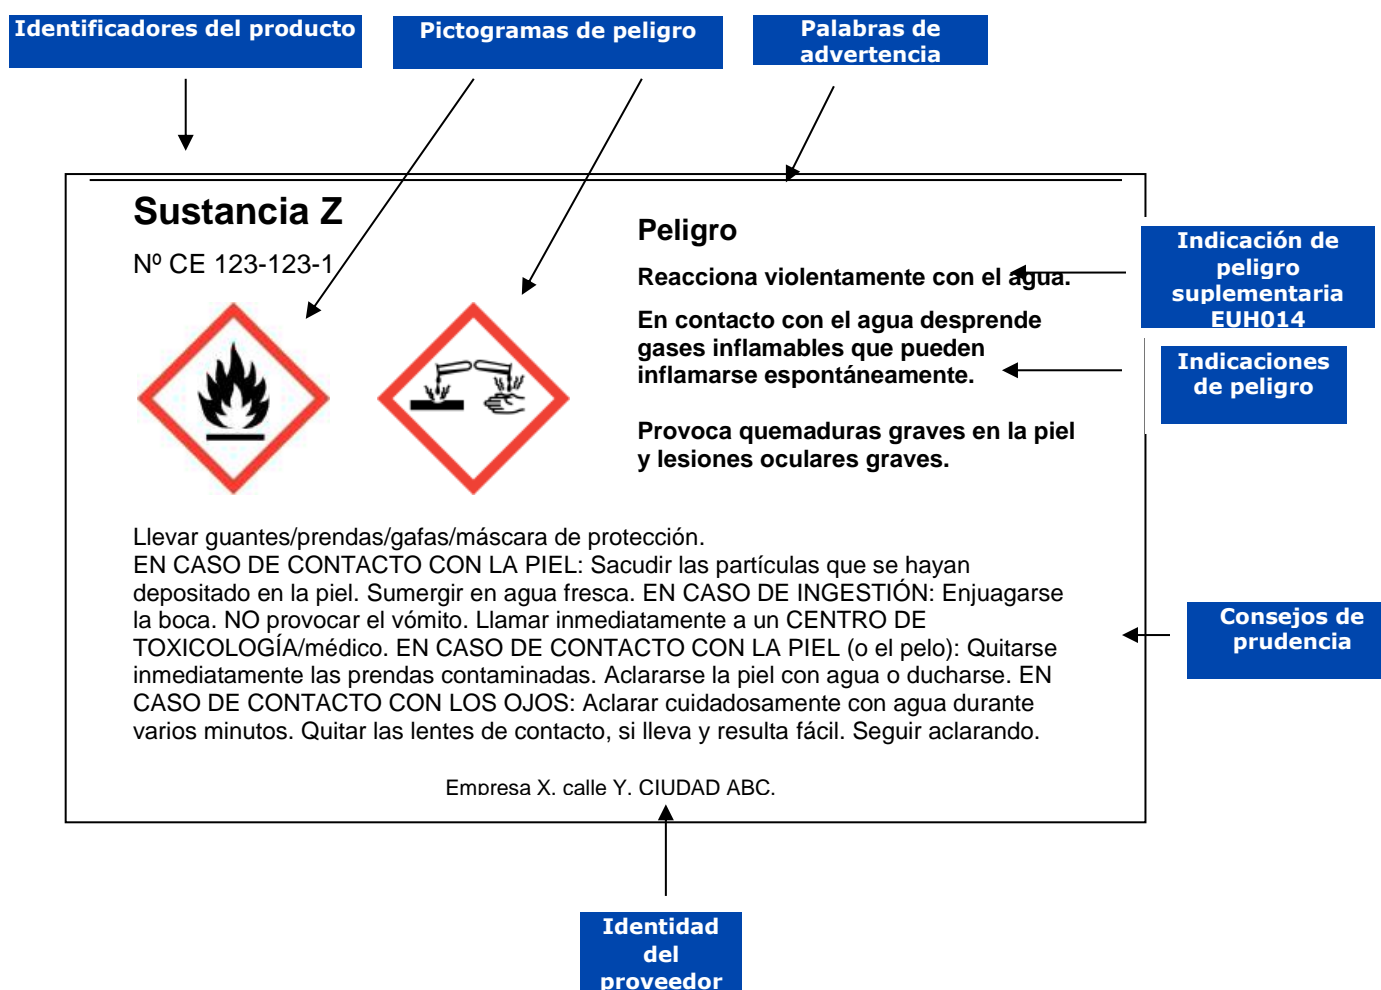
Identificadores del producto

Pictogramas de peligro

Palabras de advertencia

Sustancia Z

Nº CE 123-123-1

Peligro

Reacciona violentamente con el agua.

Indicación de peligro suplementaria EUH014

En contacto con el agua desprende gases inflamables que pueden inflamarse espontáneamente.

Indicaciones de peligro

Provoca quemaduras graves en la piel y lesiones oculares graves.

Llevar guantes/prendas/gafas/máscara de protección.
EN CASO DE CONTACTO CON LA PIEL: Sacudir las partículas que se hayan depositado en la piel. Sumergir en agua fresca. EN CASO DE INGESTIÓN: Enjuagarse la boca. NO provocar el vómito. Llamar inmediatamente a un CENTRO DE TOXICOLOGÍA/médico. EN CASO DE CONTACTO CON LA PIEL (o el pelo): Quitarse inmediatamente las prendas contaminadas. Aclararse la piel con agua o ducharse. EN CASO DE CONTACTO CON LOS OJOS: Aclarar cuidadosamente con agua durante varios minutos. Quitar las lentes de contacto, si lleva y resulta fácil. Seguir aclarando.

Consejos de prudencia

Empresa X. calle Y. CIUDAD ABC.

Identidad del proveedor